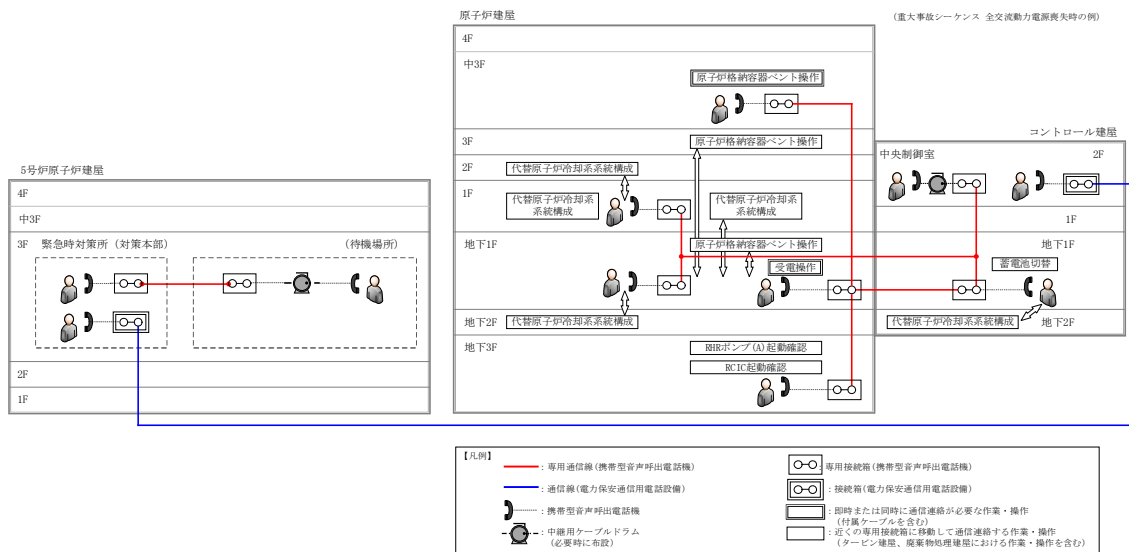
原子炉建屋

(重大事故シーケンス 全交流動力電源喪失時の例)

4F

中3F

原子炉格納容器ベント操作

3F

原子炉格納容器ベント操作

2F

代替原子炉冷却系系統構成

1F

代替原子炉冷却系系統構成

代替原子炉冷却系系統構成

地下1F

原子炉格納容器ベント操作

受電操作

地下2F

代替原子炉冷却系系統構成

地下3F

RHRポンプ(A)起動確認

RCIC起動確認

コントロール建屋

中央制御室

2F

1F

地下1F

蓄電池切替

代替原子炉冷却系系統構成

地下2F

5号炉原子炉建屋

4F

中3F

3F 緊急時対策所(対策本部)

(待機場所)

2F

1F

【凡例】

:専用通信線(携帯型音声呼出電話機)

:通信線(電力保安通信用電話設備)

:携帯型音声呼出電話機

:中継用ケーブルドラム (必要時に布設)

:専用接続箱(携帯型音声呼出電話機)

:接続箱(電力保安通信用電話設備)

:即時または同時に通信連絡が必要な作業・操作 (付属ケーブルを含む)

:近くの専用接続箱に移動して通信連絡する作業・操作 (タービン建屋、廃棄物処理建屋における作業・操作を含む)